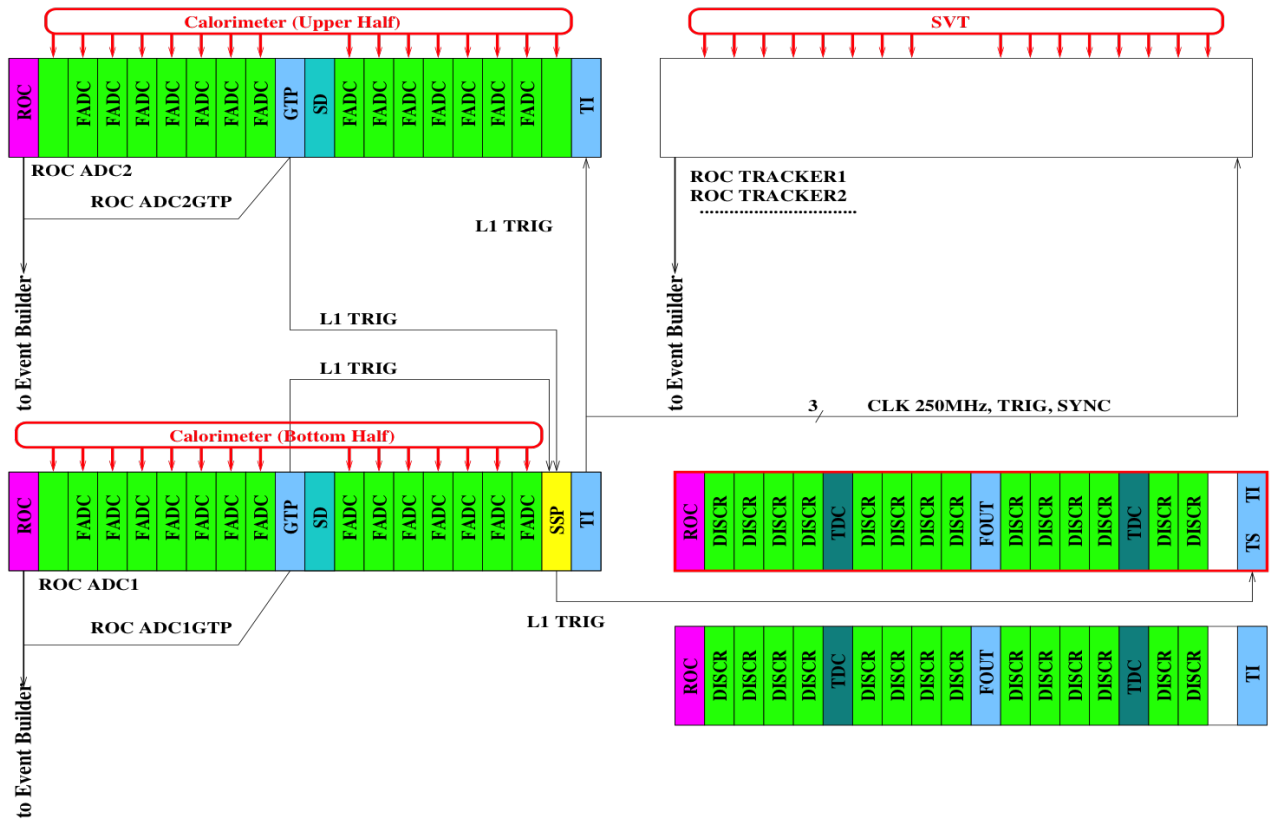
Calorimeter (Upper Half)

ROC FADC FADC FADC FADC FADC FADC FADC GTP SD FADC FADC FADC FADC FADC FADC FADC TI

ROC ADC2

ROC ADC2GTP

to Event Builder

L1 TRIG

SVT

ROC TRACKER1
ROC TRACKER2
..........................

to Event Builder

L1 TRIG

L1 TRIG

3

CLK 250MHz, TRIG, SYNC

Calorimeter (Bottom Half)

ROC FADC FADC FADC FADC FADC FADC FADC GTP SD FADC FADC FADC FADC FADC FADC FADC SSP TI

ROC ADC1

ROC ADC1GTP

to Event Builder

L1 TRIG

ROC DISCR DISCR DISCR DISCR TDC DISCR DISCR DISCR DISCR FOUT DISCR DISCR DISCR DISCR TDC DISCR DISCR TI TS

ROC DISCR DISCR DISCR DISCR TDC DISCR DISCR DISCR DISCR FOUT DISCR DISCR DISCR DISCR TDC DISCR DISCR TI